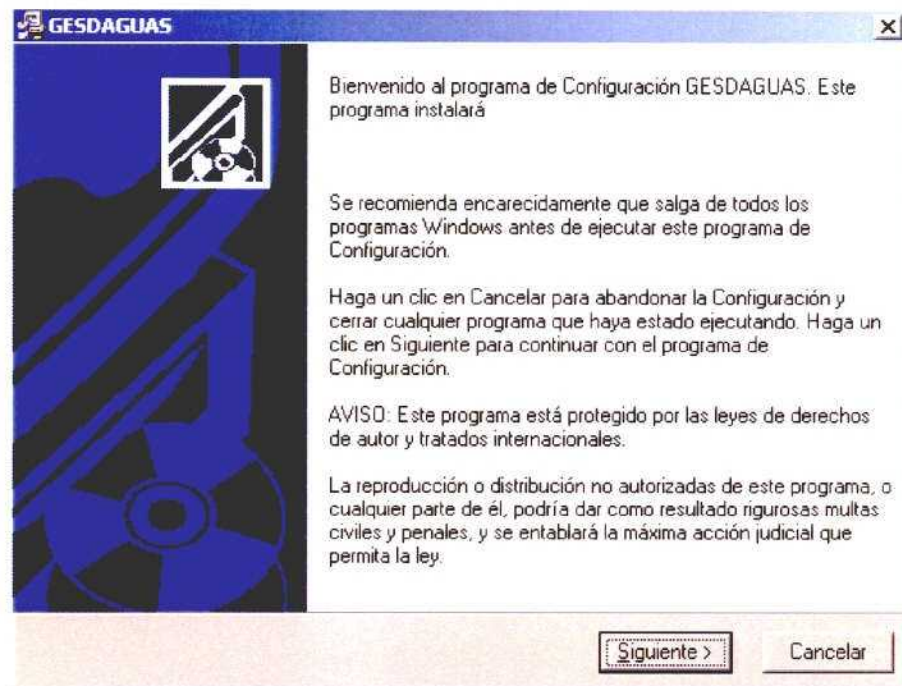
GESDAGUAS

Bienvenido al programa de Configuración GESDAGUAS. Este programa instalará

Se recomienda encarecidamente que salga de todos los programas Windows antes de ejecutar este programa de Configuración.

Haga un clic en Cancelar para abandonar la Configuración y cerrar cualquier programa que haya estado ejecutando. Haga un clic en Siguiente para continuar con el programa de Configuración.

AVISO: Este programa está protegido por las leyes de derechos de autor y tratados internacionales.

La reproducción o distribución no autorizadas de este programa, o cualquier parte de él, podría dar como resultado rigurosas multas civiles y penales, y se entablará la máxima acción judicial que permita la ley.

Siguiente >
Cancelar